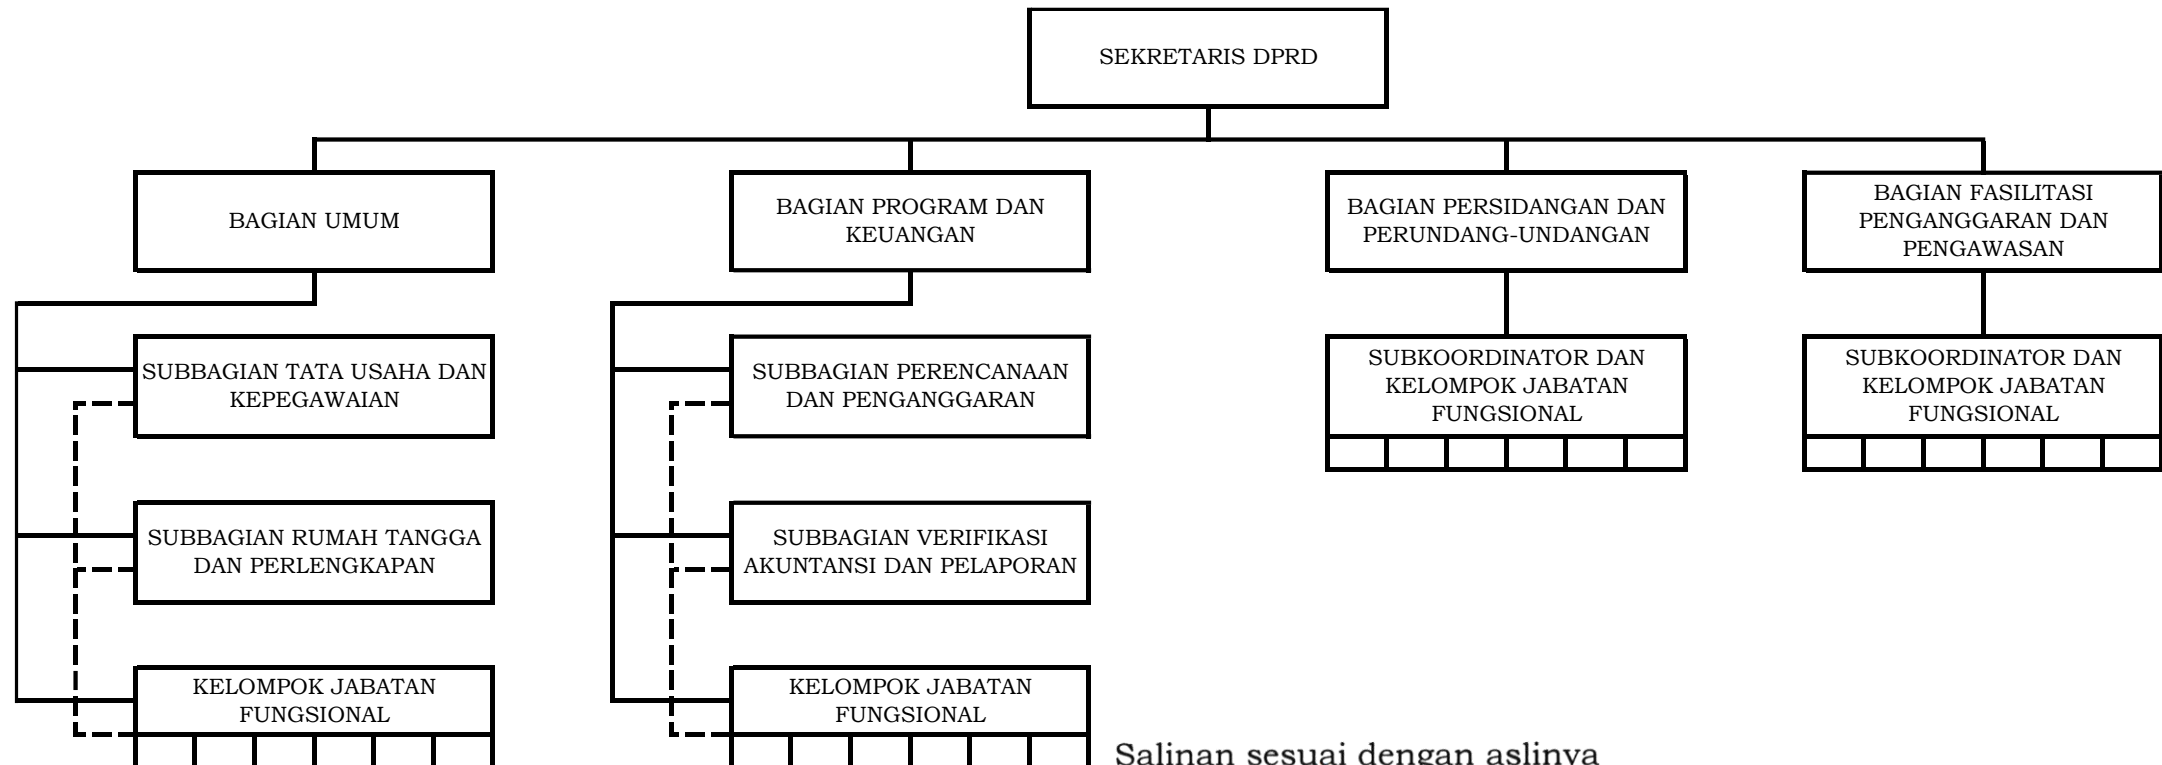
SEKRETARIS DPRD

BAGIAN UMUM

BAGIAN PROGRAM DAN KEUANGAN

BAGIAN PERSIDANGAN DAN PERUNDANG-UNDANGAN

BAGIAN FASILITASI PENGANGGARAN DAN PENGAWASAN

SUBBAGIAN TATA USAHA DAN KEPEGAWAIAN

SUBBAGIAN RUMAH TANGGA DAN PERLENGKAPAN

KELOMPOK JABATAN FUNGSIONAL

SUBBAGIAN PERENCANAAN DAN PENGANGGARAN

SUBBAGIAN VERIFIKASI AKUNTANSI DAN PELAPORAN

KELOMPOK JABATAN FUNGSIONAL

SUBKOORDINATOR DAN KELOMPOK JABATAN FUNGSIONAL

SUBKOORDINATOR DAN KELOMPOK JABATAN FUNGSIONAL

Salinan sesuai dengan aslinya